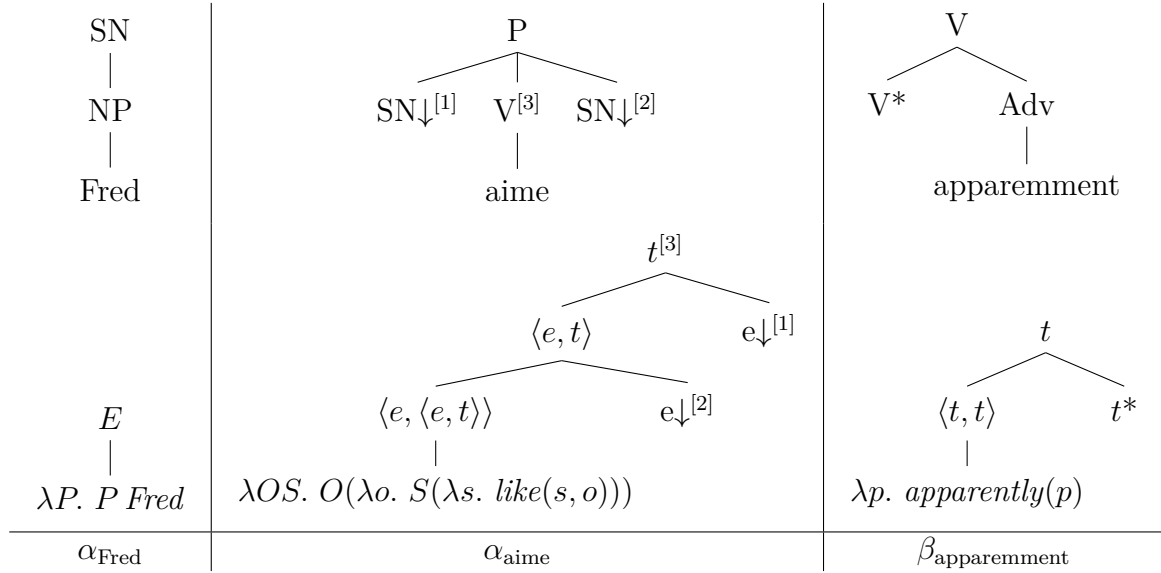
SN
NP
Fred

$E$
$\lambda P.\ P\ Fred$

$\alpha_{\text{Fred}}$

P
SN$\downarrow^{[1]}$ V$^{[3]}$ SN$\downarrow^{[2]}$
aime

$t^{[3]}$
$\langle e, t \rangle$ e$\downarrow^{[1]}$
$\langle e, \langle e, t \rangle \rangle$ e$\downarrow^{[2]}$
$\lambda OS.\ O(\lambda o.\ S(\lambda s.\ like(s, o)))$

$\alpha_{\text{aime}}$

V
V* Adv
apparemment

$t$
$\langle t, t \rangle$ $t^*$
$\lambda p.\ apparently(p)$

$\beta_{\text{apparemment}}$